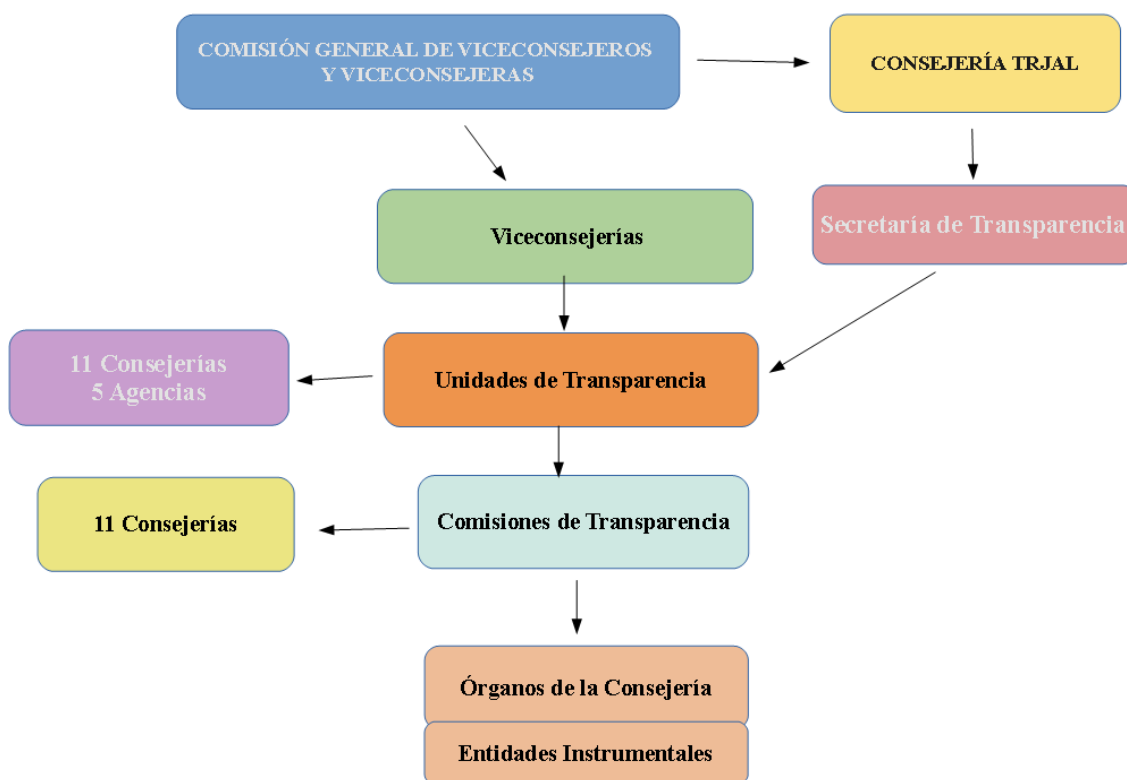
COMISIÓN GENERAL DE VICECONSEJEROS Y VICECONSEJERAS

CONSEJERÍA TRJAL

Viceconsejerías

Secretaría de Transparencia

11 Consejerías
5 Agencias

Unidades de Transparencia

11 Consejerías

Comisiones de Transparencia

Órganos de la Consejería

Entidades Instrumentales